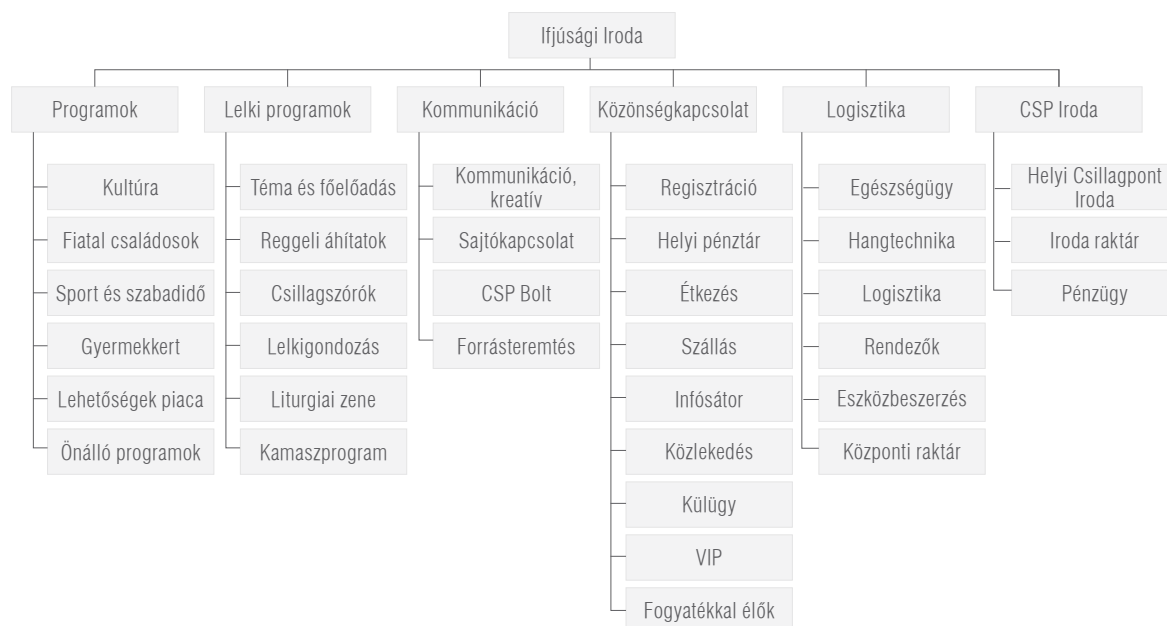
Ifjúsági Iroda

Programok
Kultúra
Fiatal családosok
Sport és szabadidő
Gyermekkert
Lehetőségek piaca
Önálló programok

Lelki programok
Téma és főelőadás
Reggeli áhítatok
Csillagszórók
Lelkigondozás
Liturgiai zene
Kamaszprogram

Kommunikáció
Kommunikáció, kreatív
Sajtókapcsolat
CSP Bolt
Forrásteremtés

Közönségkapcsolat
Regisztráció
Helyi pénztár
Étkezés
Szállás
Infósátor
Közlekedés
Külügy
VIP
Fogyatékkal élők

Logisztika
Egészségügy
Hangtechnika
Logisztika
Rendezők
Eszközbeszerzés
Központi raktár

CSP Iroda
Helyi Csillagpont Iroda
Iroda raktár
Pénzügy